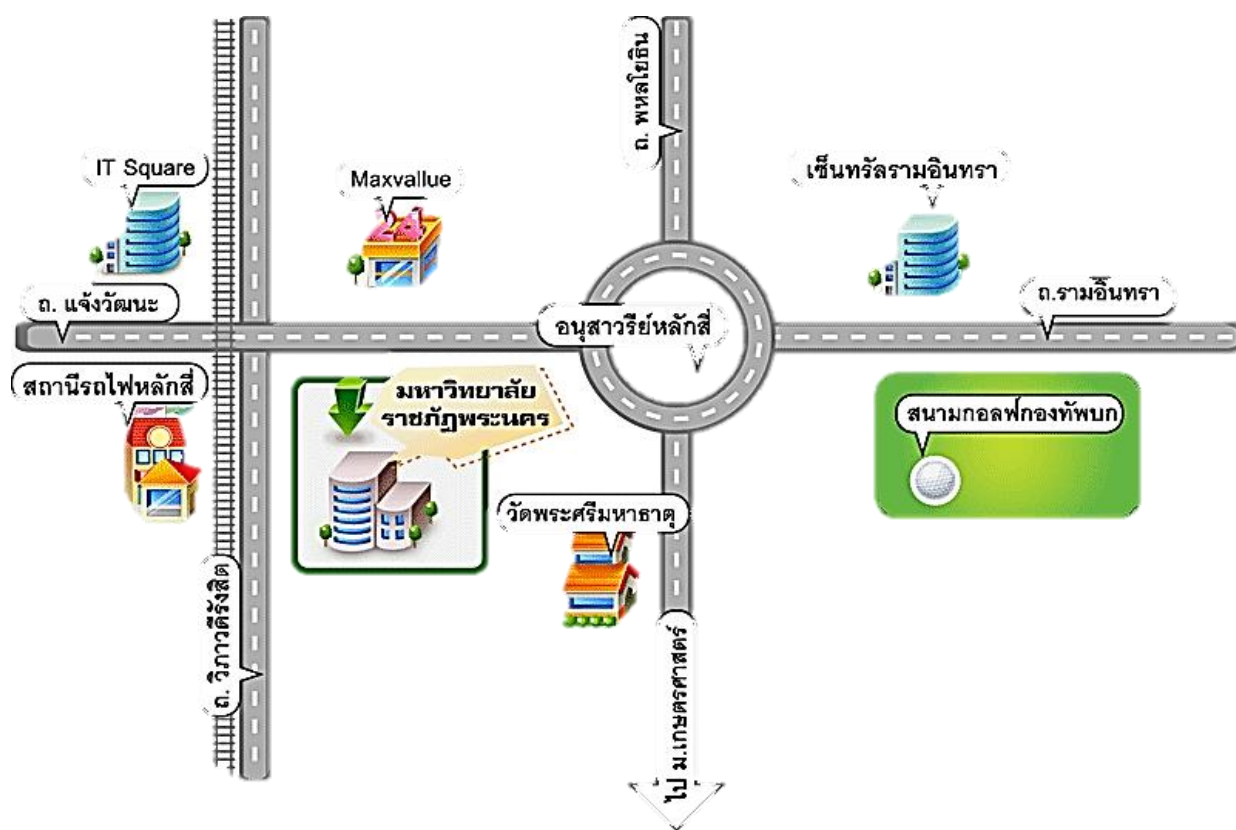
ถ. พหลโยธิน

IT Square

Maxvallue

24

เซ็นทรัลรามอินทรา

ถ. แจ้งวัฒนะ

อนุสาวรีย์หลักสี่

ถ.รามอินทรา

สถานีรถไฟหลักสี่

มหาวิทยาลัย ราชภัฏพระนคร

สนามกอล์ฟกองทัพบก

วัดพระศรีมหาธาตุ

ถ. วิภาวดีรังสิต

ไป ม.เกษตรศาสตร์